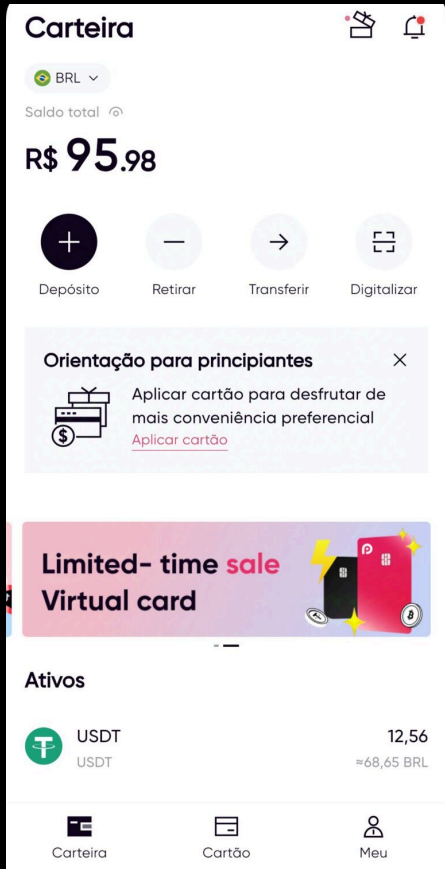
Carteira

BRL

Saldo total

R$ 95.98

Depósito
Retirar
Transferir
Digitalizar

Orientação para principiantes

Aplicar cartão para desfrutar de mais conveniência preferencial
Aplicar cartão

Limited- time sale
Virtual card

Ativos

USDT
USDT
12,56
≈68,65 BRL

Carteira
Cartão
Meu